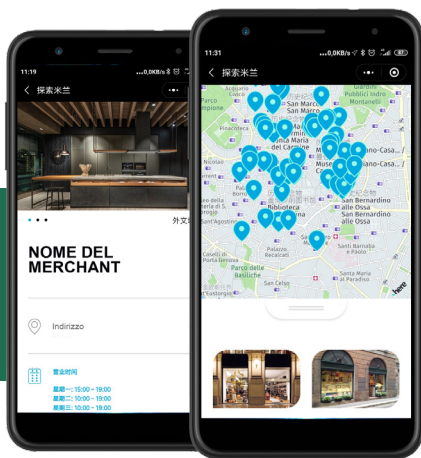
11:19
...0,0KB/s
探索米兰
外文
NOME DEL MERCHANT
Indirizzo
营业时间
星期一: 15:00 - 19:00
星期二: 10:00 - 19:00
星期三: 10:00 - 19:00

11:31
...0,0KB/s
探索米兰
Parco
Acquario
Giardini
Montanelli
Pinacoteca
Santa Maria del Carmine
Museo
San Bernardino alle Ossa
Biblioteca
Sant'Ambrogio
Santi Barnaba e Paolo
Parco delle Basiliche
Palazzo Reale
San Bernardino alle Ossa
here